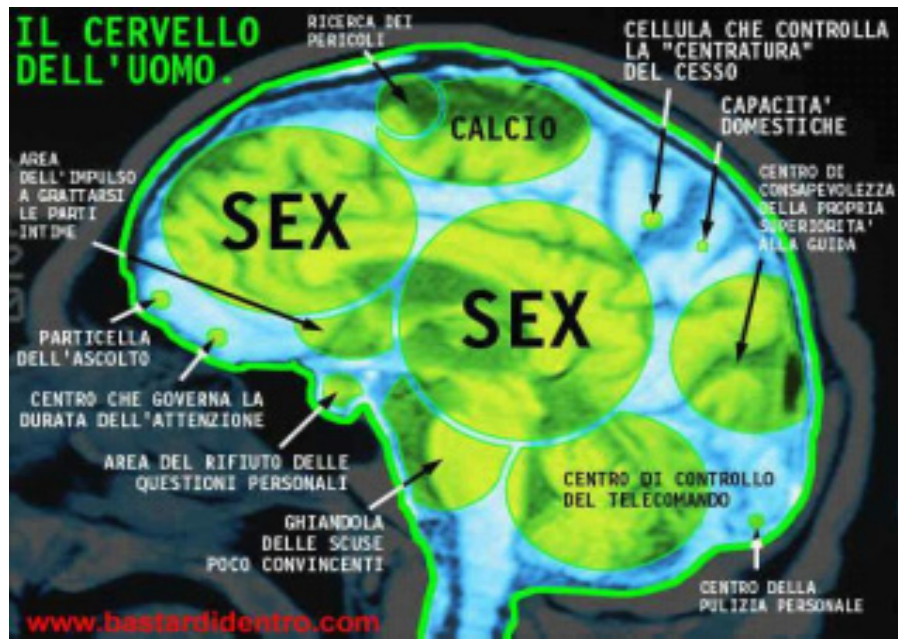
IL CERVELLO DELL'UOMO.

RICERCA DEI PERICOLI

CALCIO

CELLULA CHE CONTROLLA LA "CENTRATURA" DEL CESSO

CAPACITA' DOMESTICHE

AREA DELL'IMPULSO A GRATTARSI LE PARTI INTIME

SEX

CENTRO DI CONSAPEVOLEZZA DELLA PROPRIA SUPERIORITA' ALLA GUIDA

SEX

PARTICELLA DELL'ASCOLTO

CENTRO CHE GOVERNA LA DURATA DELL'ATTENZIONE

AREA DEL RIFIUTO DELLE QUESTIONI PERSONALI

CENTRO DI CONTROLLO DEL TELECOMANDO

GHIANDOLA DELLE SCUSE POCO CONVINCENTI

CENTRO DELLA PULIZIA PERSONALE

www.bastardidentro.com